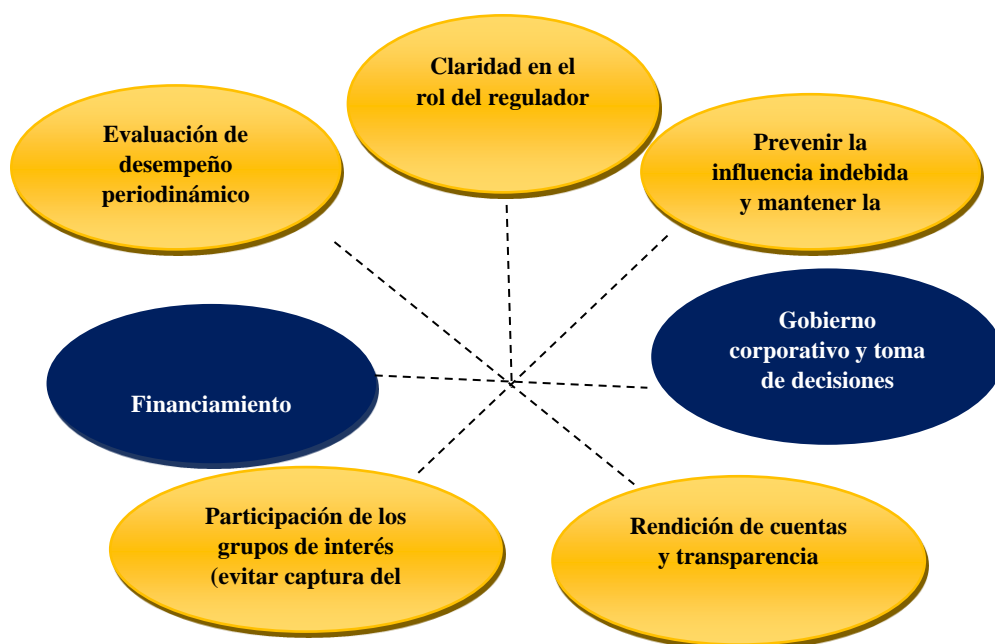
Claridad en el rol del regulador

Evaluación de desempeño periodinámico

Prevenir la influencia indebida y mantener la

Gobierno corporativo y toma de decisiones

Financiamiento

Participación de los grupos de interés (evitar captura del

Rendición de cuentas y transparencia